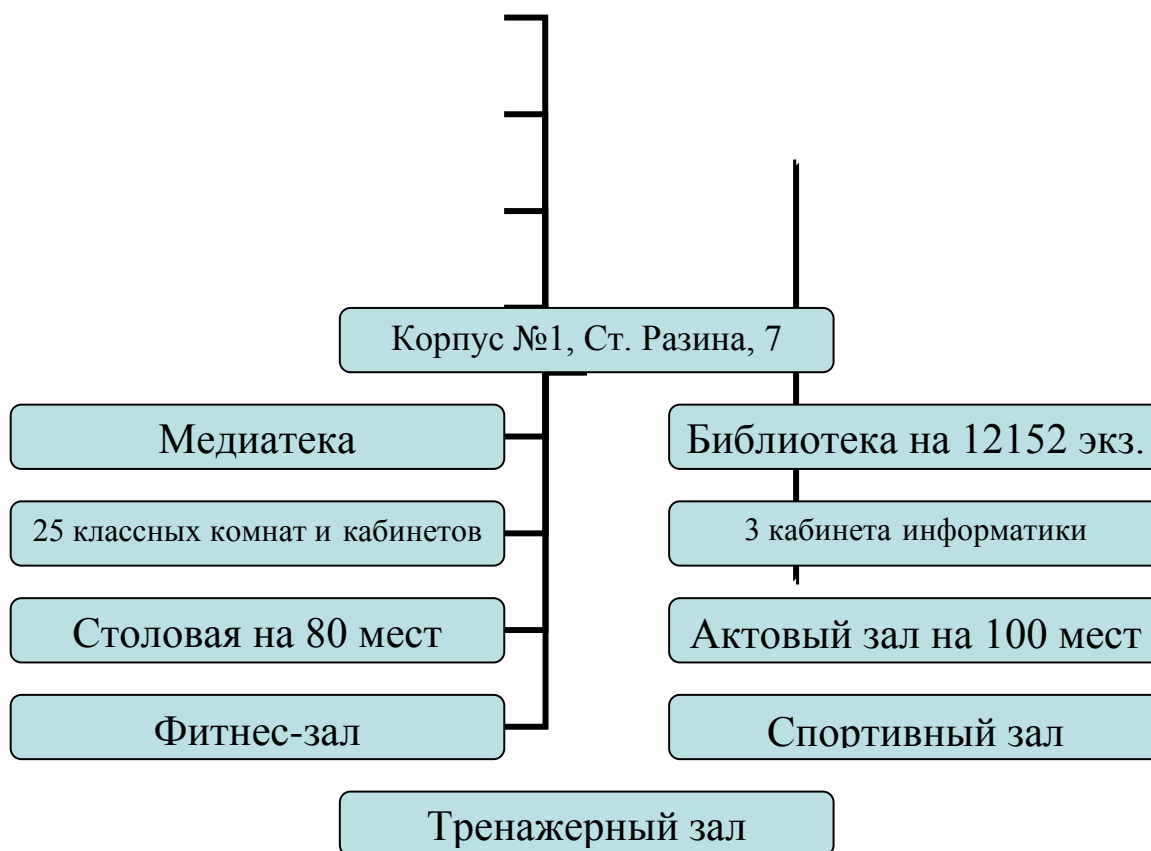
Корпус №1, Ст. Разина, 7

Медиатека

25 классных комнат и кабинетов

Столовая на 80 мест

Фитнес-зал

Библиотека на 12152 экз.

3 кабинета информатики

Актовый зал на 100 мест

Спортивный зал

Тренажерный зал